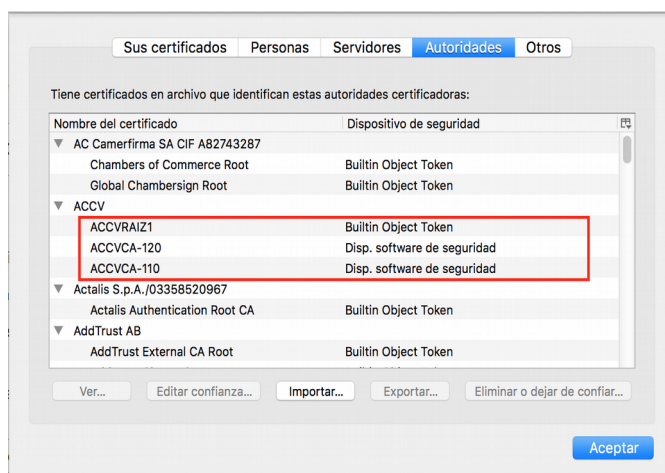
Sus certificados | Personas | Servidores | Autoridades | Otros

Tiene certificados en archivo que identifican estas autoridades certificadoras:

| Nombre del certificado | Dispositivo de seguridad |
|---|---|
| ▼ AC Camerfirma SA CIF A82743287 | |
| Chambers of Commerce Root | Builtin Object Token |
| Global Chambersign Root | Builtin Object Token |
| ▼ ACCV | |
| ACCVRAIZ1 | Builtin Object Token |
| ACCVCA-120 | Disp. software de seguridad |
| ACCVCA-110 | Disp. software de seguridad |
| ▼ Actalis S.p.A./03358520967 | |
| Actalis Authentication Root CA | Builtin Object Token |
| ▼ AddTrust AB | |
| AddTrust External CA Root | Builtin Object Token |

Ver... | Editar confianza... | Importar... | Exportar... | Eliminar o dejar de confiar...

Aceptar